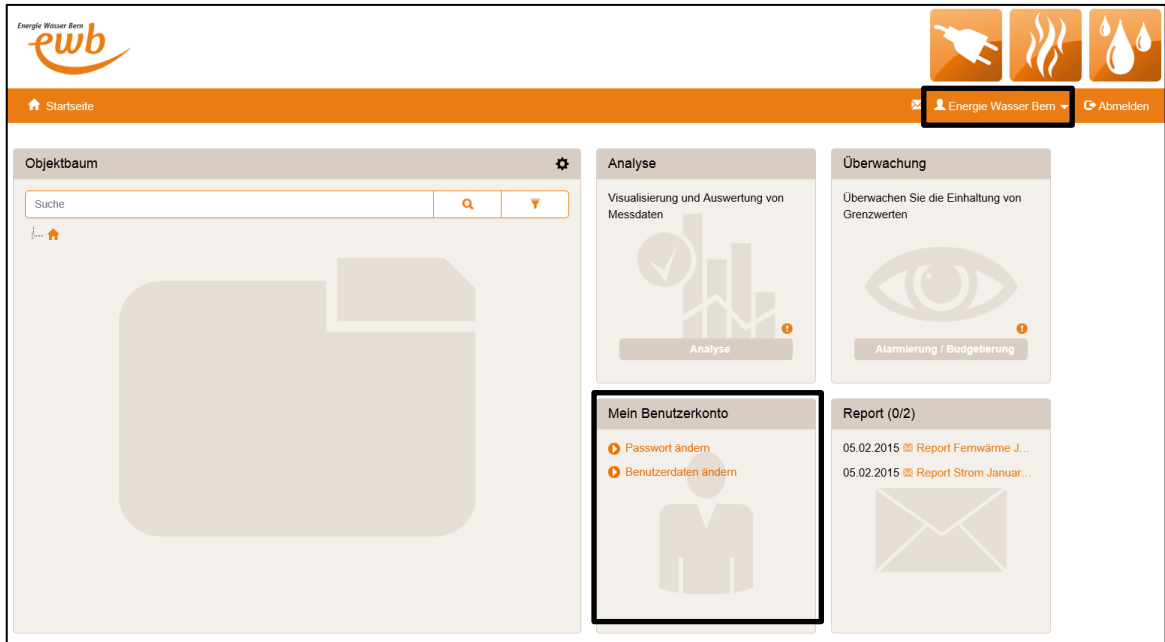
Energie Wasser Bern
ewb

Startseite

Energie Wasser Bern

Abmelden

Objektbaum

Suche

Analyse

Visualisierung und Auswertung von Messdaten

Analyse

Überwachung

Überwachen Sie die Einhaltung von Grenzwerten

Alarmierung / Budgetierung

Mein Benutzerkonto

Passwort ändern

Benutzerdaten ändern

Report (0/2)

05.02.2015 Report Fernwärme J...

05.02.2015 Report Strom Januar...